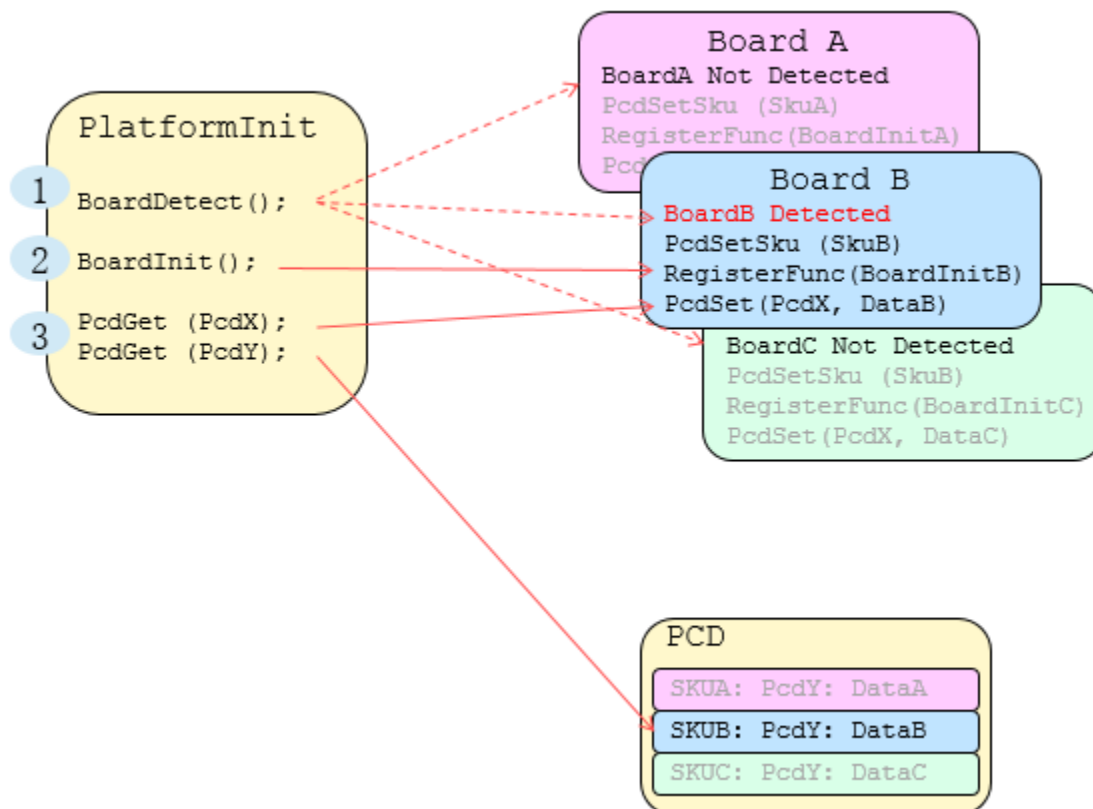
PlatformInit

1 BoardDetect();

2 BoardInit();

3 PcdGet (PcdX);
PcdGet (PcdY);

Board A
BoardA Not Detected
PcdSetSku (SkuA)
RegisterFunc(BoardInitA)
Pcd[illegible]

Board B
BoardB Detected
PcdSetSku (SkuB)
RegisterFunc(BoardInitB)
PcdSet(PcdX, DataB)

BoardC Not Detected
PcdSetSku (SkuB)
RegisterFunc(BoardInitC)
PcdSet(PcdX, DataC)

PCD
SKUA: PcdY: DataA
SKUB: PcdY: DataB
SKUC: PcdY: DataC